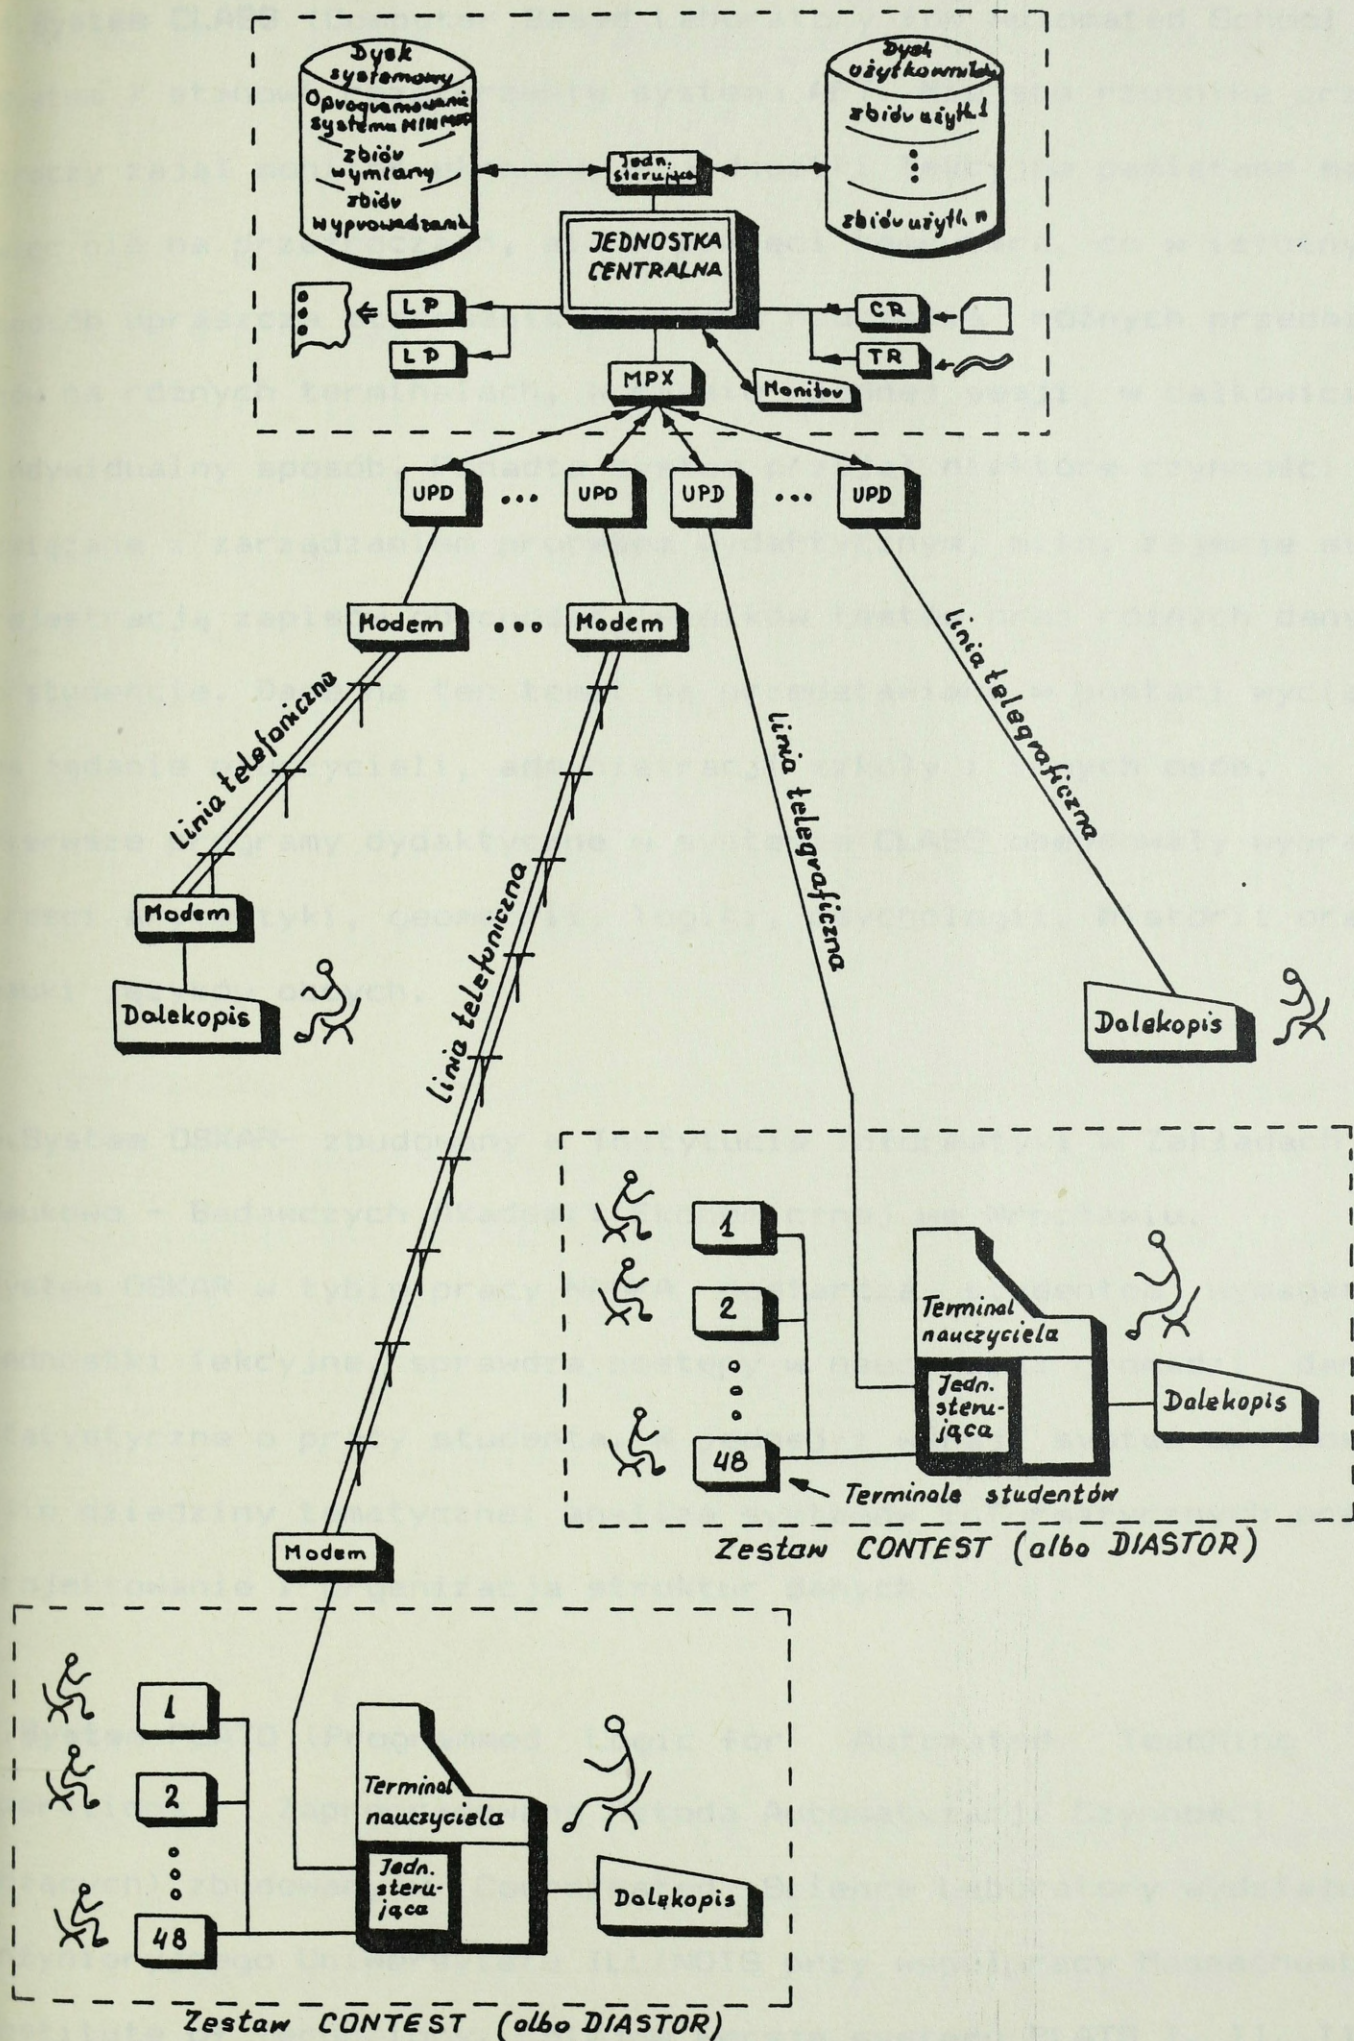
Dysk systemowy
Oprogramowanie systemu MINMOD
zbiór wymiany
zbiór wyprowadzania
Jedn. sterująca
Dysk użytkownika
zbiór użytk. 1
zbiór użytk. n
JEDNOSTKA CENTRALNA
LP
LP
CR
TR
MPX
Monitor
UPD
...
UPD
UPD
...
UPD
Modem
...
Modem
linia telefoniczna
linia telefoniczna
linia telegraficzna
linia telegraficzna
Modem
Dalekopis
Dalekopis
1
2
48
Terminal nauczyciela
Jedn. sterująca
Dalekopis
Terminale studentów
Zestaw CONTEST (albo DIASTOR)
Modem
1
2
48
Terminal nauczyciela
Jedn. sterująca
Dalekopis
Zestaw CONTEST (albo DIASTOR)